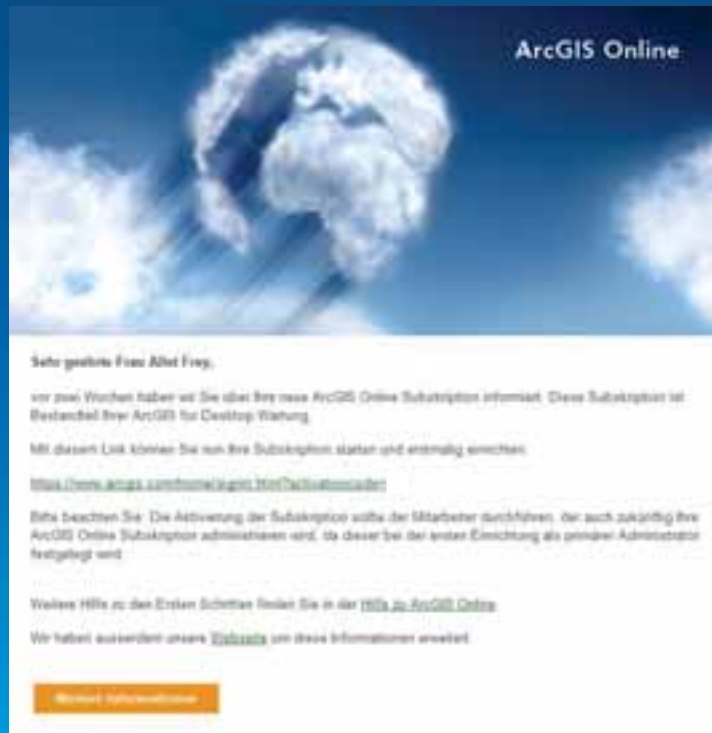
ArcGIS Online

Sehr geehrte Frau Allet Frey,

vor zwei Wochen haben wir Sie über Ihre neue ArcGIS Online Subskription informiert. Diese Subskription ist Bestandteil Ihrer ArcGIS for Desktop Wartung.

Mit diesem Link können Sie nun Ihre Subskription starten und erstmalig einrichten:

https://www.arcgis.com/home/signin.html?activationcode=

Bitte beachten Sie: Die Aktivierung der Subskription sollte der Mitarbeiter durchführen, der auch zukünftig Ihre ArcGIS Online Subskription administrieren wird, da dieser bei der ersten Einrichtung als primärer Administrator festgelegt wird.

Weitere Hilfe zu den Ersten Schritten finden Sie in der Hilfe zu ArcGIS Online

Wir haben ausserdem unsere Webseite um diese Informationen erweitert.

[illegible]